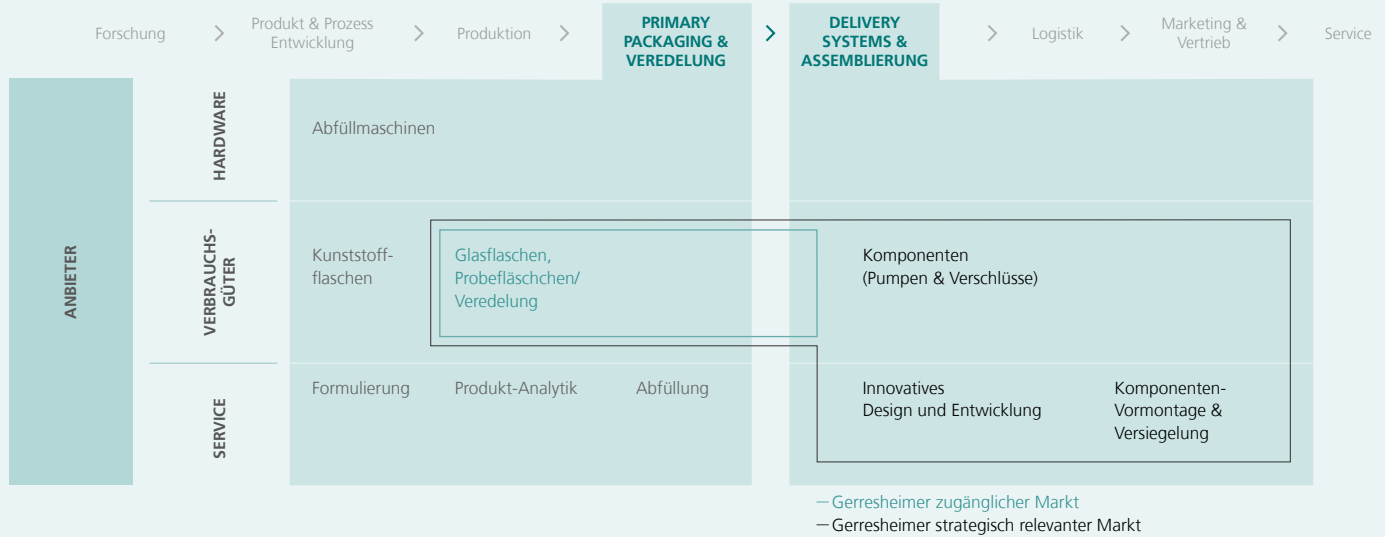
Forschung > Produkt & Prozess Entwicklung > Produktion > PRIMARY PACKAGING & VEREDELUNG > DELIVERY SYSTEMS & ASSEMBLIERUNG > Logistik > Marketing & Vertrieb > Service

ANBIETER

HARDWARE

Abfüllmaschinen

VERBRAUCHSGÜTER

Kunststoffflaschen

Glasflaschen, Probefläschchen/ Veredelung

Komponenten (Pumpen & Verschlüsse)

SERVICE

Formulierung

Produkt-Analytik

Abfüllung

Innovatives Design und Entwicklung

Komponenten-Vormontage & Versiegelung

—Gerresheimer zugänglicher Markt
—Gerresheimer strategisch relevanter Markt